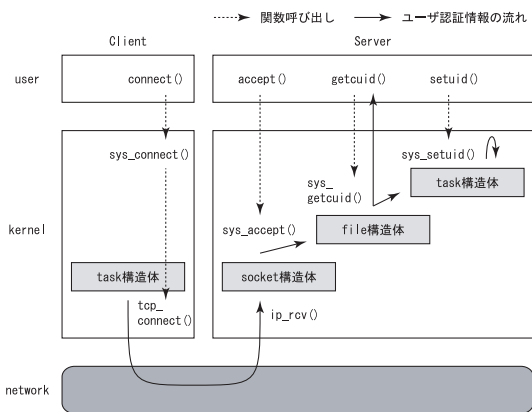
関数呼び出し
ユーザ認証情報の流れ

Client
Server

user
connect()
accept()
getcuid()
setuid()

sys_connect()
sys_setuid()
sys_getcuid()
task構造体

kernel
sys_accept()
file構造体

task構造体
socket構造体
tcp_connect()
ip_rcv()

network